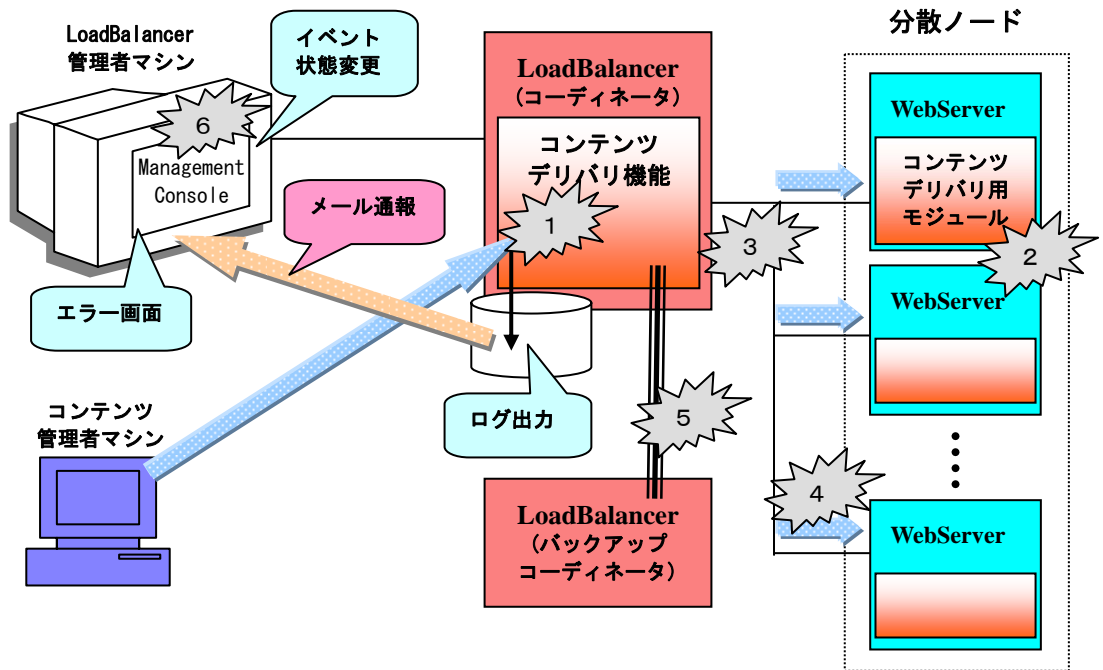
LoadBalancer
管理者マシン

イベント
状態変更

6

Management
Console

メール通報

エラー画面

LoadBalancer
（コーディネータ）

コンテンツ
デリバリ機能

1

3

ログ出力

5

LoadBalancer
（バックアップ
コーディネータ）

コンテンツ
管理者マシン

分散ノード

WebServer

コンテンツ
デリバリ用
モジュール

2

WebServer

4

WebServer